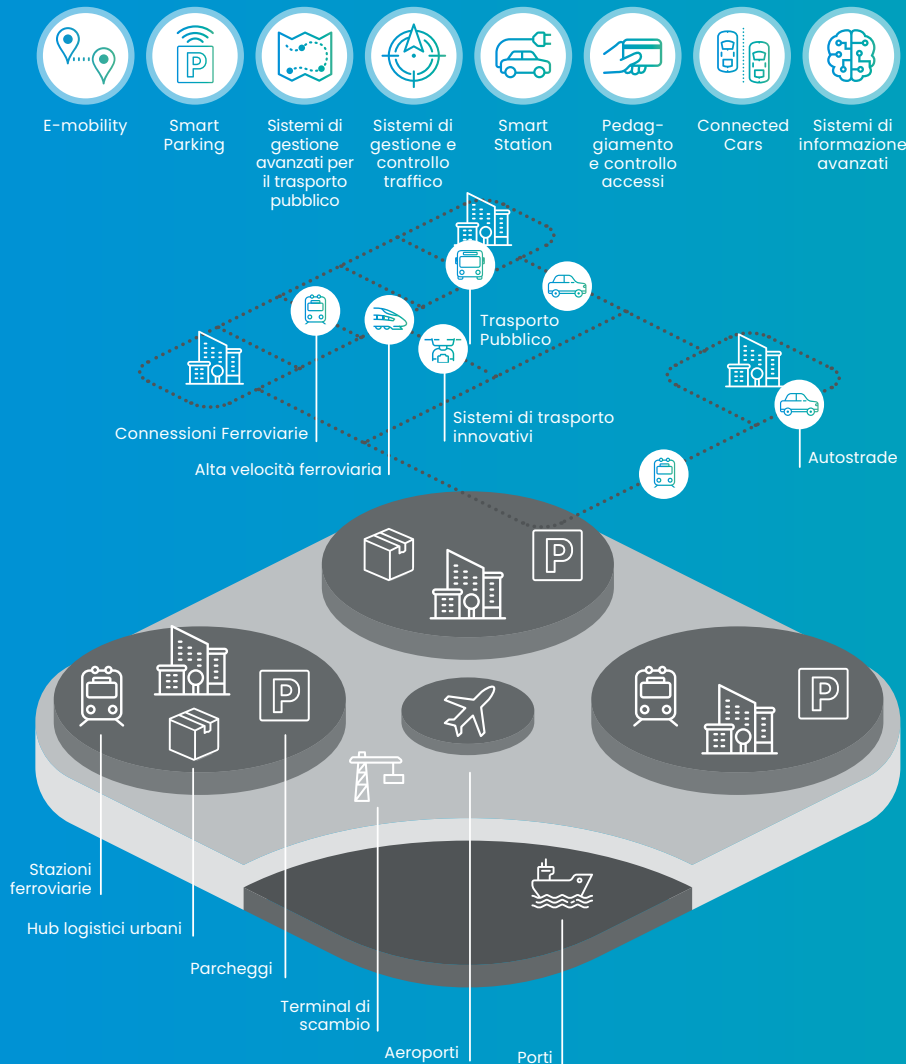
E-mobility

Smart Parking

Sistemi di gestione avanzati per il trasporto pubblico

Sistemi di gestione e controllo traffico

Smart Station

Pedaggiamento e controllo accessi

Connected Cars

Sistemi di informazione avanzati

Trasporto Pubblico

Sistemi di trasporto innovativi

Connessioni Ferroviarie

Alta velocità ferroviaria

Autostrade

Stazioni ferroviarie

Hub logistici urbani

Parcheggi

Terminal di scambio

Aeroporti

Porti